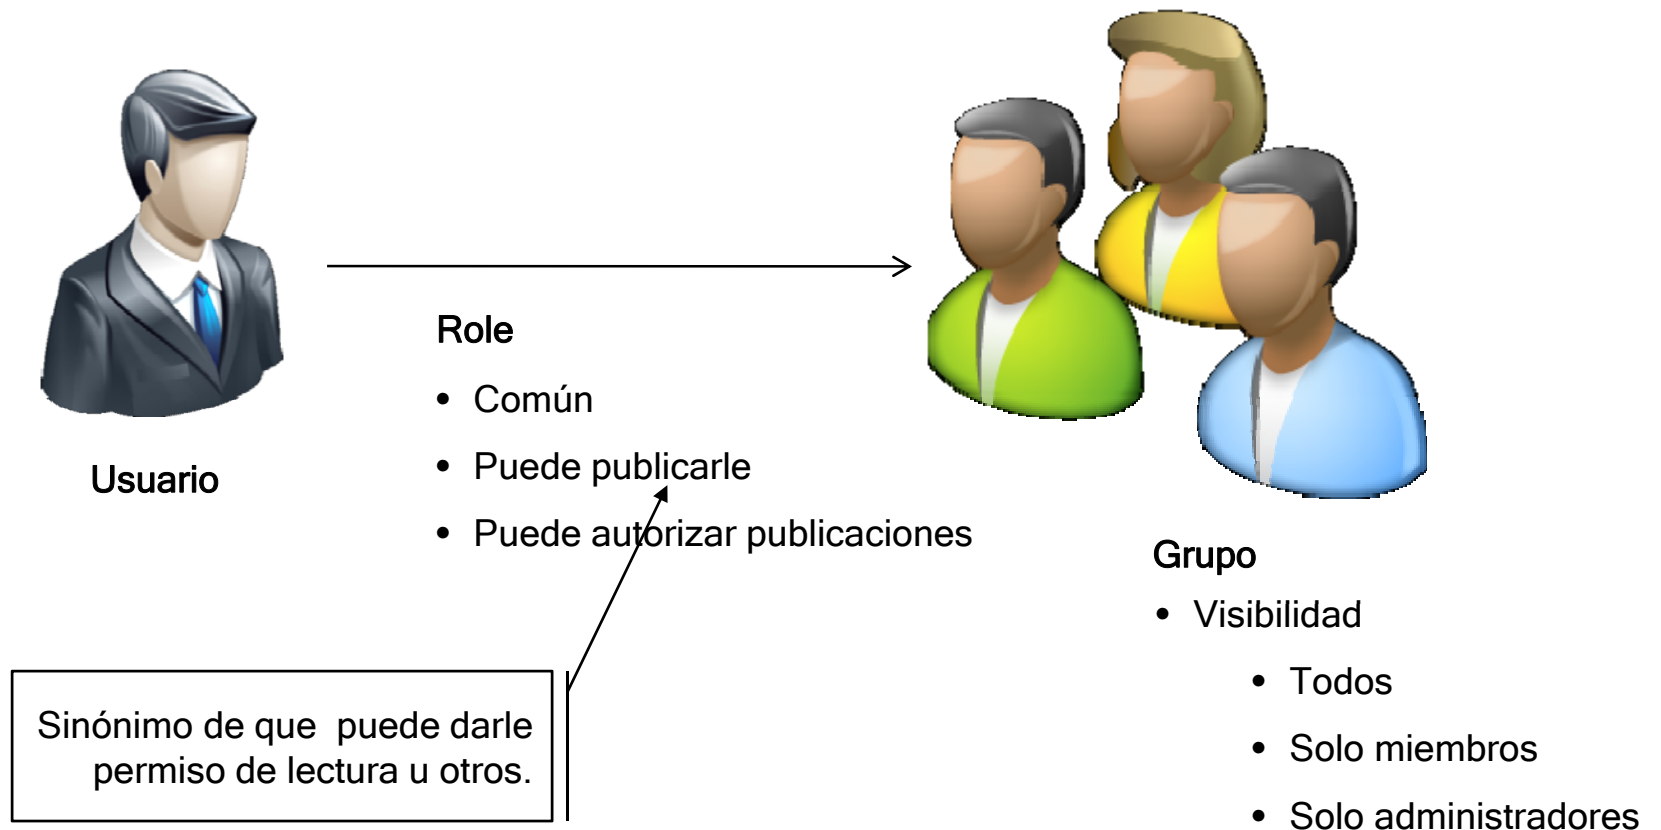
Usuario

Role

- Común
- Puede publicarle
- Puede autorizar publicaciones

Sinónimo de que puede darle permiso de lectura u otros.

Grupo

- Visibilidad
  - Todos
  - Solo miembros
  - Solo administradores